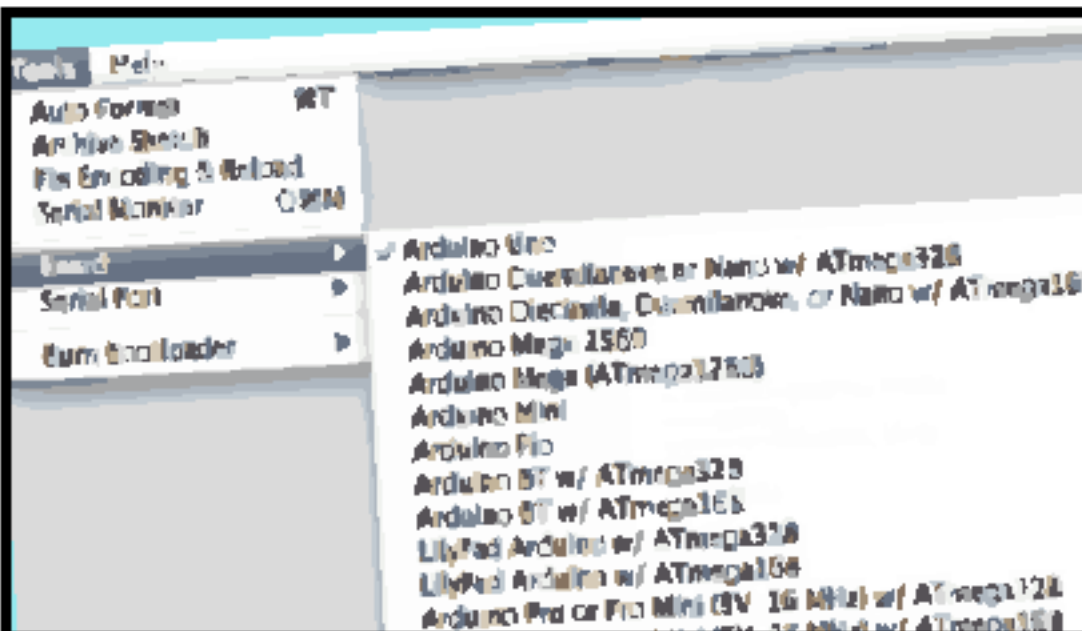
Tools Help

Auto Format ⌘T
Archive Sketch
Fix Encoding & Reload
Serial Monitor ⇧⌘M

Board
Serial Port
Burn Bootloader

✓ Arduino Uno
Arduino Duemilanove or Nano w/ ATmega328
Arduino Diecimila, Duemilanove, or Nano w/ ATmega16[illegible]
Arduino Mega 2560
Arduino Mega (ATmega1280)
Arduino Mini
Arduino Fio
Arduino BT w/ ATmega328
Arduino BT w/ ATmega168
LilyPad Arduino w/ ATmega328
LilyPad Arduino w/ ATmega168
Arduino Pro or Pro Mini (5V, 16 MHz) w/ ATmega328
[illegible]